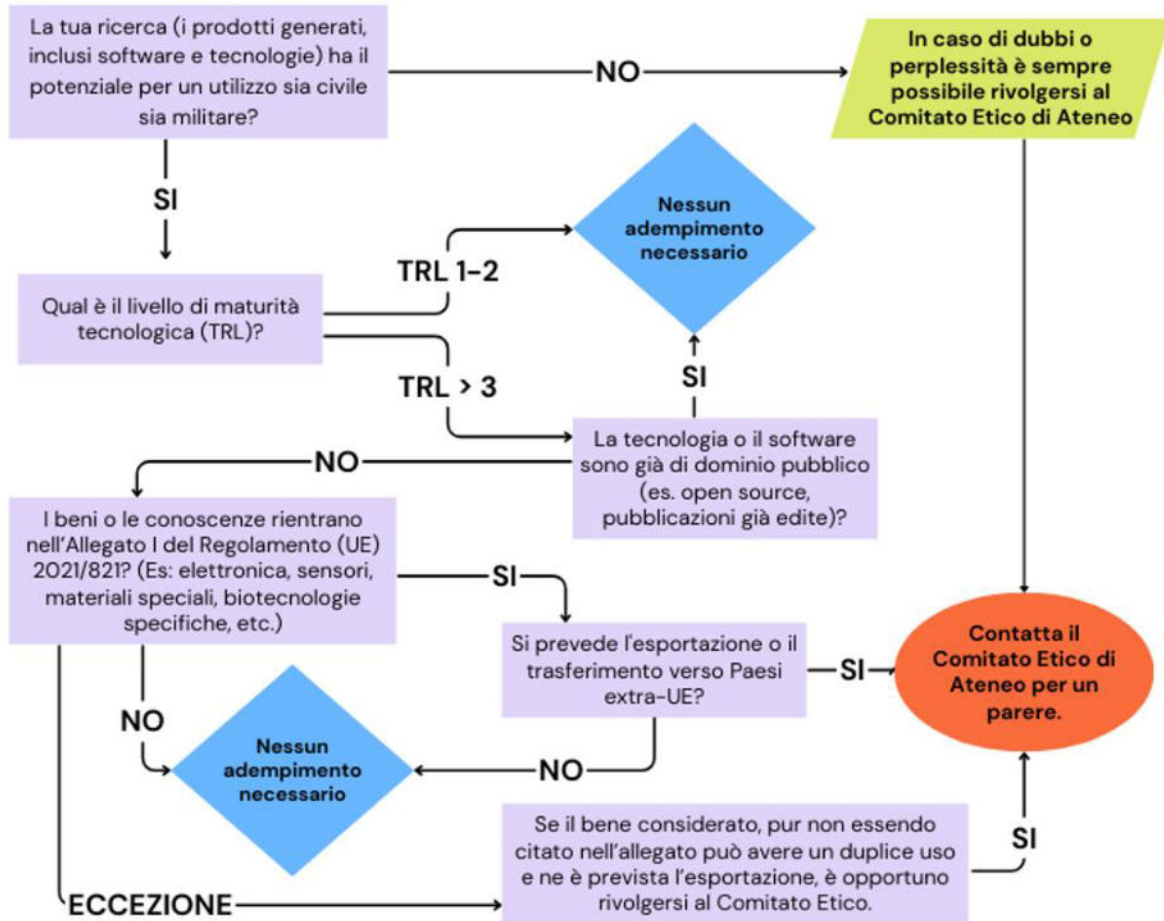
La tua ricerca (i prodotti generati, inclusi software e tecnologie) ha il potenziale per un utilizzo sia civile sia militare?

NO

In caso di dubbi o perplessità è sempre possibile rivolgersi al Comitato Etico di Ateneo

SI

Nessun adempimento necessario

TRL 1-2

Qual è il livello di maturità tecnologica (TRL)?

TRL > 3

SI

La tecnologia o il software sono già di dominio pubblico (es. open source, pubblicazioni già edite)?

NO

I beni o le conoscenze rientrano nell'Allegato I del Regolamento (UE) 2021/821? (Es: elettronica, sensori, materiali speciali, biotecnologie specifiche, etc.)

SI

Si prevede l'esportazione o il trasferimento verso Paesi extra-UE?

SI

Contatta il Comitato Etico di Ateneo per un parere.

NO

Nessun adempimento necessario

NO

Se il bene considerato, pur non essendo citato nell'allegato può avere un duplice uso e ne è prevista l'esportazione, è opportuno rivolgersi al Comitato Etico.

SI

ECCEZIONE